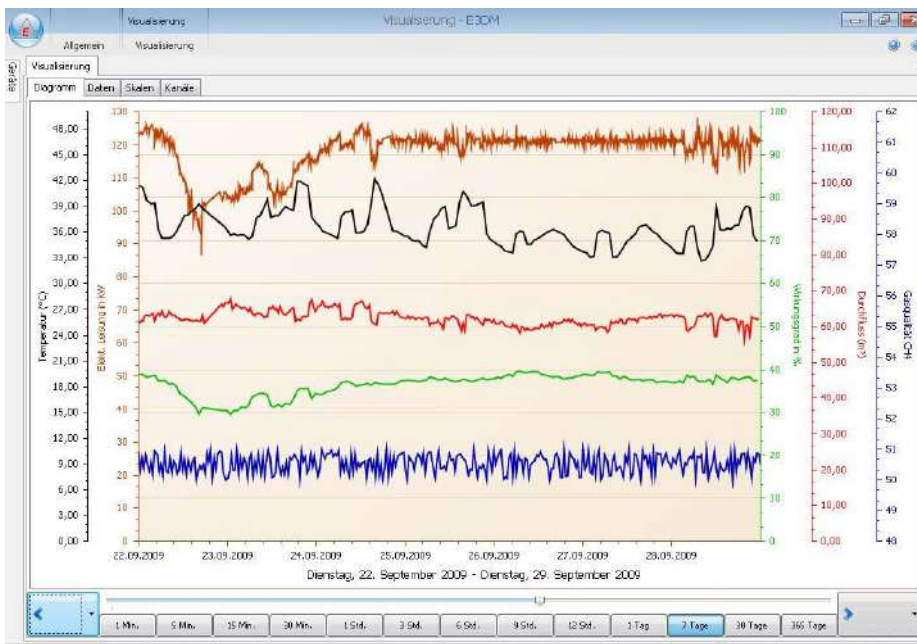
Visualisierung

Visualisierung - E3DM

Allgemein

Visualisierung

Geräte

Visualisierung

Diagramm | Daten | Skalen | Kanäle

| Temperatur (°C) | Elektr. Leistung in kW | Wirkungsgrad in % | Durchfluss (m³) | Gasqualität CH |
|---|---|---|---|---|
| 48,00 | 130 | 100 | 120,00 | 62 |
| 45,00 | 120 | 90 | 110,00 | 61 |
| 42,00 | 110 | 80 | 100,00 | 60 |
| 39,00 | 100 | 70 | 90,00 | 59 |
| 36,00 | 90 | 60 | 80,00 | 58 |
| 33,00 | 80 | 50 | 70,00 | 57 |
| 30,00 | 70 | 40 | 60,00 | 56 |
| 27,00 | 60 | 30 | 50,00 | 55 |
| 24,00 | 50 | 20 | 40,00 | 54 |
| 21,00 | 40 | 10 | 30,00 | 53 |
| 18,00 | 30 | 0 | 20,00 | 52 |
| 15,00 | 20 | | 10,00 | 51 |
| 12,00 | 10 | | 0,00 | 50 |
| 9,00 | 0 | | | 49 |
| 6,00 | | | | 48 |
| 3,00 | | | | |
| 0,00 | | | | |

22.09.2009 23.09.2009 24.09.2009 25.09.2009 26.09.2009 27.09.2009 28.09.2009

Dienstag, 22. September 2009 - Dienstag, 29. September 2009

1 Min. | 5 Min. | 15 Min. | 30 Min. | 1 Std. | 3 Std. | 6 Std. | 9 Std. | 12 Std. | 1 Tag | 7 Tage | 30 Tage | 365 Tage